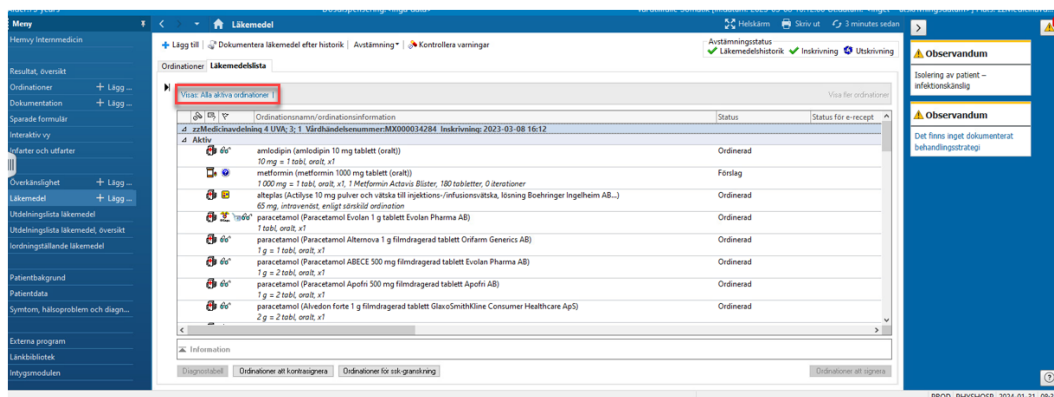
Meny
Hemvy Internmedicin
Resultat, översikt
Ordinationer + Lägg ...
Dokumentation + Lägg ...
Sparade formulär
Interaktiv vy
Infarter och utfarter
Överkänslighet + Lägg ...
Läkemedel + Lägg ...
Utdelningslista läkemedel
Utdelningslista läkemedel, översikt
Iordningställande läkemedel
Patientbakgrund
Patientdata
Symtom, hälsoproblem och diagn...
Externa program
Länkbibliotek
Intygsmodulen

Läkemedel
Helskärm Skriv ut 3 minutes sedan
+ Lägg till | Dokumentera läkemedel efter historik | Avstämning | Kontrollera varningar
Avstämningsstatus
Läkemedelshistorik Inskrivning Utskrivning
Ordinationer Läkemedelslista
Visas: Alla aktiva ordinationer
Visa fler ordinationer

| | Ordinationsnamn/ordinationsinformation | Status | Status för e-recept |
|---|---|---|---|
| zzMedicinavdelning 4 UVA; 3; 1 Vårdhändelsenummer:MX000034284 Inskrivning: 2023-03-08 16:12 | | | |
| Aktiv | | | |
| | amlodipin (amlodipin 10 mg tablett (oralt)) 10 mg = 1 tabl, oralt, x1 | Ordinerad | |
| | metformin (metformin 1000 mg tablett (oralt)) 1 000 mg = 1 tabl, oralt, x1, 1 Metformin Actavis Blister, 180 tabletter, 0 iterationer | Förslag | |
| | alteplas (Actilyse 10 mg pulver och vätska till injektions-/infusionsvätska, lösning Boehringer Ingelheim AB...) 65 mg, intravenöst, enligt särskild ordination | Ordinerad | |
| | paracetamol (Paracetamol Evolan 1 g tablett Evolan Pharma AB) 1 tabl, oralt, x1 | Ordinerad | |
| | paracetamol (Paracetamol Alternova 1 g filmdragerad tablett Orifarm Generics AB) 1 g = 1 tabl, oralt, x1 | Ordinerad | |
| | paracetamol (Paracetamol ABECE 500 mg filmdragerad tablett Evolan Pharma AB) 1 g = 2 tabl, oralt, x1 | Ordinerad | |
| | paracetamol (Paracetamol Apofri 500 mg filmdragerad tablett Apofri AB) 1 g = 2 tabl, oralt, x1 | Ordinerad | |
| | paracetamol (Alvedon forte 1 g filmdragerad tablett GlaxoSmithKline Consumer Healthcare ApS) 2 g = 2 tabl, oralt, x1 | Ordinerad | |

Information
Diagnostabell Ordinationer att kontrasignera Ordinationer för ssk-granskning Ordinationer att signera

Observandum
Isolering av patient – infektionskänslig
Observandum
Det finns inget dokumenterat behandlingsstrategi
PROD PHYSHOSP 2024-01-31 09:3